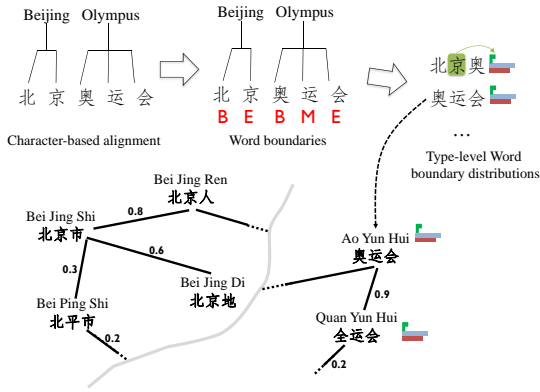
Beijing Olympus

北 京 奥 运 会

Character-based alignment

Beijing Olympus

北 京 奥 运 会

B E B M E

Word boundaries

北京奥

奥运会

...

Type-level Word boundary distributions

Bei Jing Ren
北京人

0.8

Bei Jing Shi
北京市

0.6

0.3

Bei Jing Di
北京地

Bei Ping Shi
北平市

0.2

Ao Yun Hui
奥运会

0.9

Quan Yun Hui
全运会

0.2